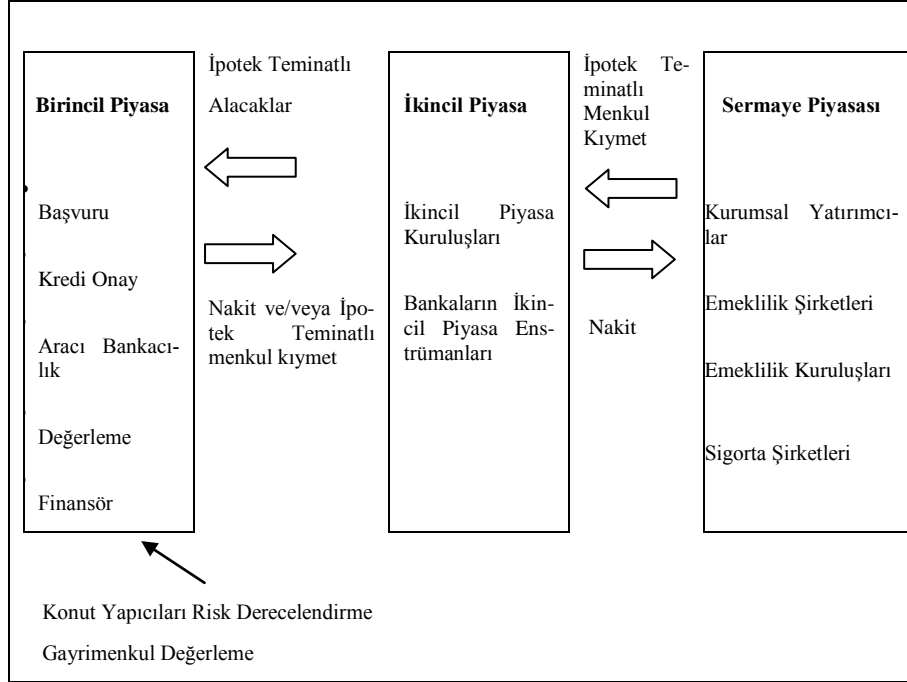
Birincil Piyasa

Başvuru

Kredi Onay

Aracı Bankacılık

Değerleme

Finansör

İpotek Teminatlı Alacaklar

Nakit ve/veya İpotek Teminatlı menkul kıymet

İkincil Piyasa

İkincil Piyasa Kuruluşları

Bankaların İkincil Piyasa Enstrümanları

İpotek Teminatlı Menkul Kıymet

Nakit

Sermaye Piyasası

Kurumsal Yatırımcılar

Emeklilik Şirketleri

Emeklilik Kuruluşları

Sigorta Şirketleri

Konut Yapıcıları Risk Derecelendirme

Gayrimenkul Değerleme